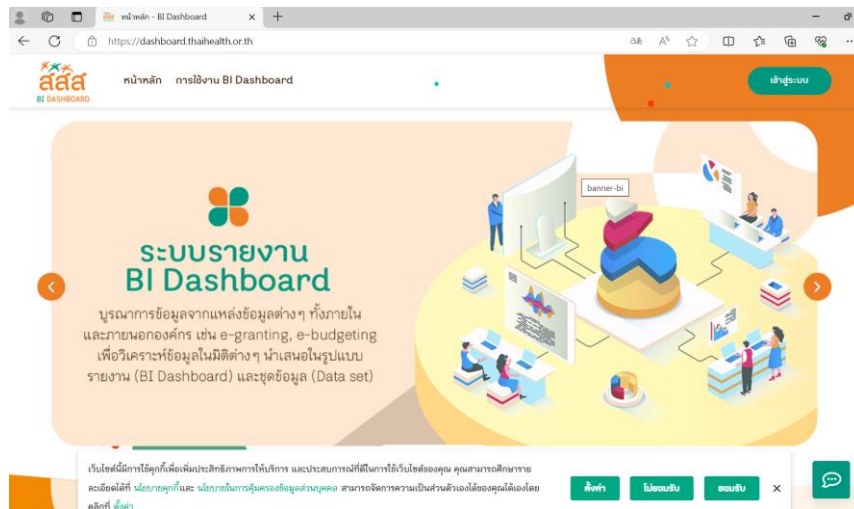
หน้าหลัก - BI Dashboard

https://dashboard.thaihealth.or.th

สสส
BI DASHBOARD

หน้าหลัก การใช้งาน BI Dashboard

เข้าสู่ระบบ

banner-bi

ระบบรายงาน
BI Dashboard

บูรณาการข้อมูลจากแหล่งข้อมูลต่างๆ ทั้งภายในและภายนอกองค์กร เช่น e-granting, e-budgeting เพื่อวิเคราะห์ข้อมูลในมิติต่างๆ นำเสนอในรูปแบบรายงาน (BI Dashboard) และชุดข้อมูล (Data set)

เว็บไซต์นี้มีการใช้คุกกี้เพื่อเพิ่มประสิทธิภาพการให้บริการ และประสบการณ์ที่ดีในการใช้เว็บไซต์ของคุณ คุณสามารถศึกษารายละเอียดได้ที่ นโยบายคุกกี้ และ นโยบายในการคุ้มครองข้อมูลส่วนบุคคล สามารถจัดการความเป็นส่วนตัวเองได้ของคุณได้เองโดยคลิกที่ ตั้งค่า

ตั้งค่า ไม่ยอมรับ ยอมรับ ×